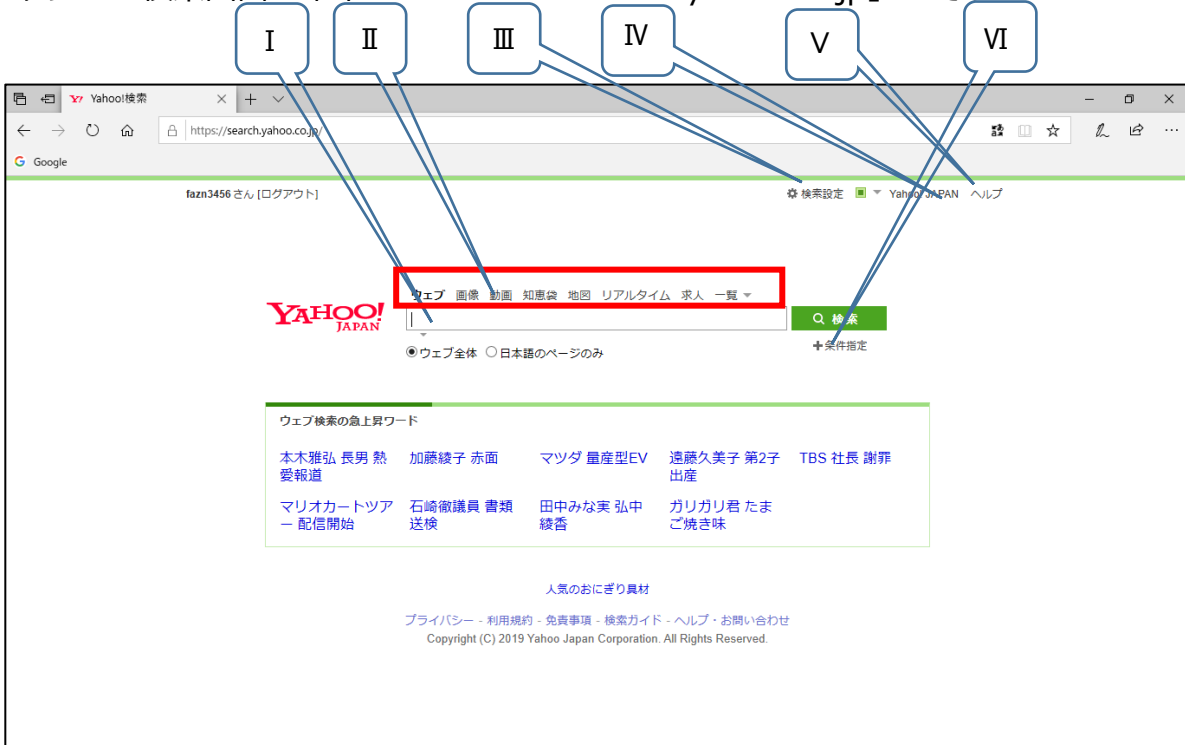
Ⅰ Ⅱ Ⅲ Ⅳ Ⅴ Ⅵ

Yahoo!検索

https://search.yahoo.co.jp/

Google

fazn3456 さん [ログアウト]

検索設定 Yahoo! JAPAN ヘルプ

ウェブ 画像 動画 知恵袋 地図 リアルタイム 求人 一覧

YAHOO! JAPAN

検索

+条件指定

ウェブ全体 日本語のページのみ

ウェブ検索の急上昇ワード

本木雅弘 長男 熱愛報道
加藤綾子 赤面
マツダ 量産型EV
遠藤久美子 第2子出産
TBS 社長 謝罪
マリオカートツアー 配信開始
石崎徹議員 書類送検
田中みな実 弘中綾香
ガリガリ君 たまご焼き味

人気のおにぎり具材

プライバシー - 利用規約 - 免責事項 - 検索ガイド - ヘルプ - お問い合わせ
Copyright (C) 2019 Yahoo Japan Corporation. All Rights Reserved.